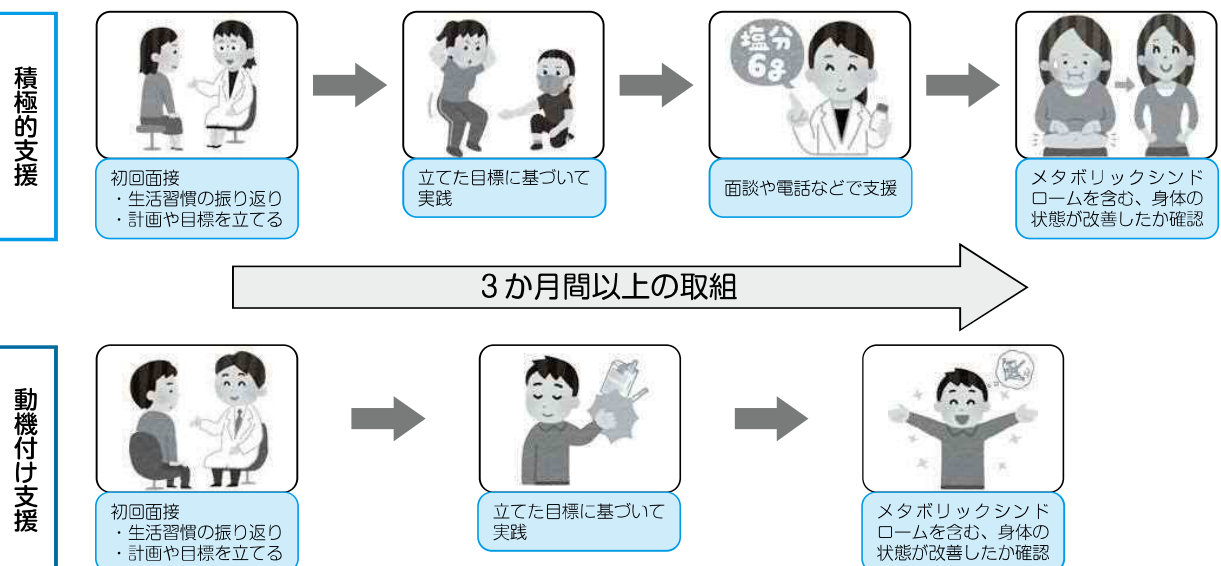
積極的支援

塩分 6g

初回面接
・生活習慣の振り返り
・計画や目標を立てる

立てた目標に基づいて実践

面談や電話などで支援

メタボリックシンドロームを含む、身体の状態が改善したか確認

3か月間以上の取組

動機付け支援

初回面接
・生活習慣の振り返り
・計画や目標を立てる

立てた目標に基づいて実践

メタボリックシンドロームを含む、身体の状態が改善したか確認